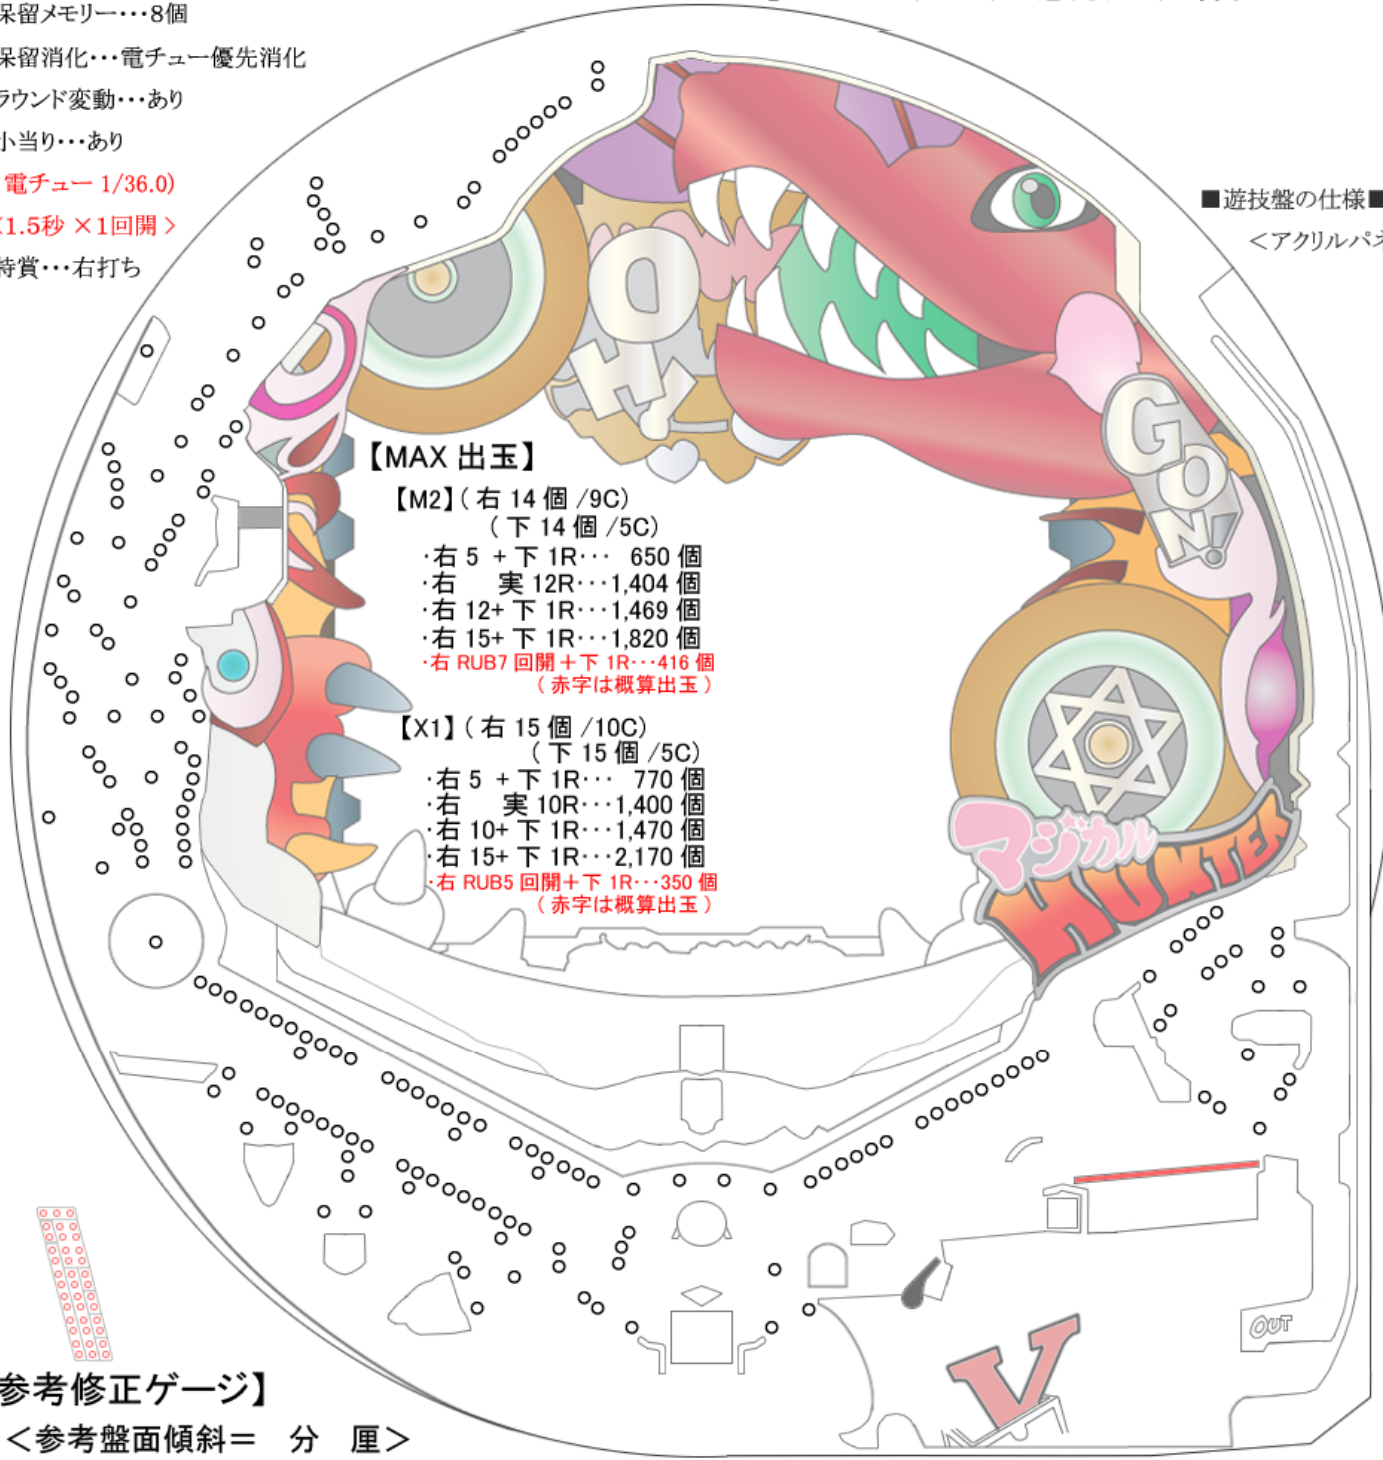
呆留メモリー・・・8個
呆留消化・・・電チュー優先消化
ラウンド変動・・・あり
小当り・・・あり
電チュー 1/36.0)
(1.5秒 ×1回開 >
特賞・・・右打ち

■遊技盤の仕様■
<アクリルパネ

OH!

GON!

【MAX 出玉】
【M2】(右 14 個 /9C)
(下 14 個 /5C)
・右 5 + 下 1R・・・ 650 個
・右 実 12R・・・1,404 個
・右 12+ 下 1R・・・1,469 個
・右 15+ 下 1R・・・1,820 個
・右 RUB7 回開 + 下 1R・・・416 個
(赤字は概算出玉)

【X1】(右 15 個 /10C)
(下 15 個 /5C)
・右 5 + 下 1R・・・ 770 個
・右 実 10R・・・1,400 個
・右 10+ 下 1R・・・1,470 個
・右 15+ 下 1R・・・2,170 個
・右 RUB5 回開 + 下 1R・・・350 個
(赤字は概算出玉)

マジカル
HUNTER

OUT

V

参考修正ゲージ】
<参考盤面傾斜= 分 厘>